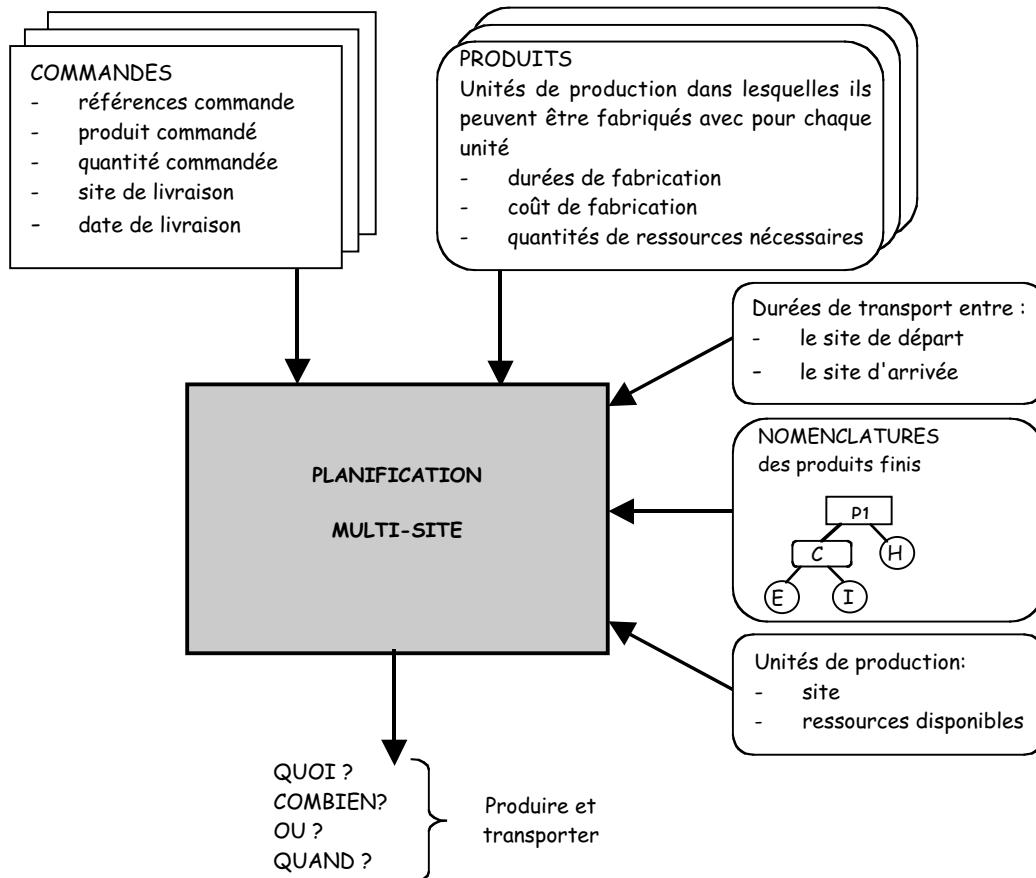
COMMANDES
- références commande
- produit commandé
- quantité commandée
- site de livraison
- date de livraison

PRODUITS
Unités de production dans lesquelles ils peuvent être fabriqués avec pour chaque unité
- durées de fabrication
- coût de fabrication
- quantités de ressources nécessaires

Durées de transport entre :
- le site de départ
- le site d'arrivée

PLANIFICATION

MULTI-SITE

NOMENCLATURES
des produits finis

P1
C
H
E
I

Unités de production:
- site
- ressources disponibles

QUOI ?
COMBIEN?
OU ?
QUAND ?

Produire et transporter